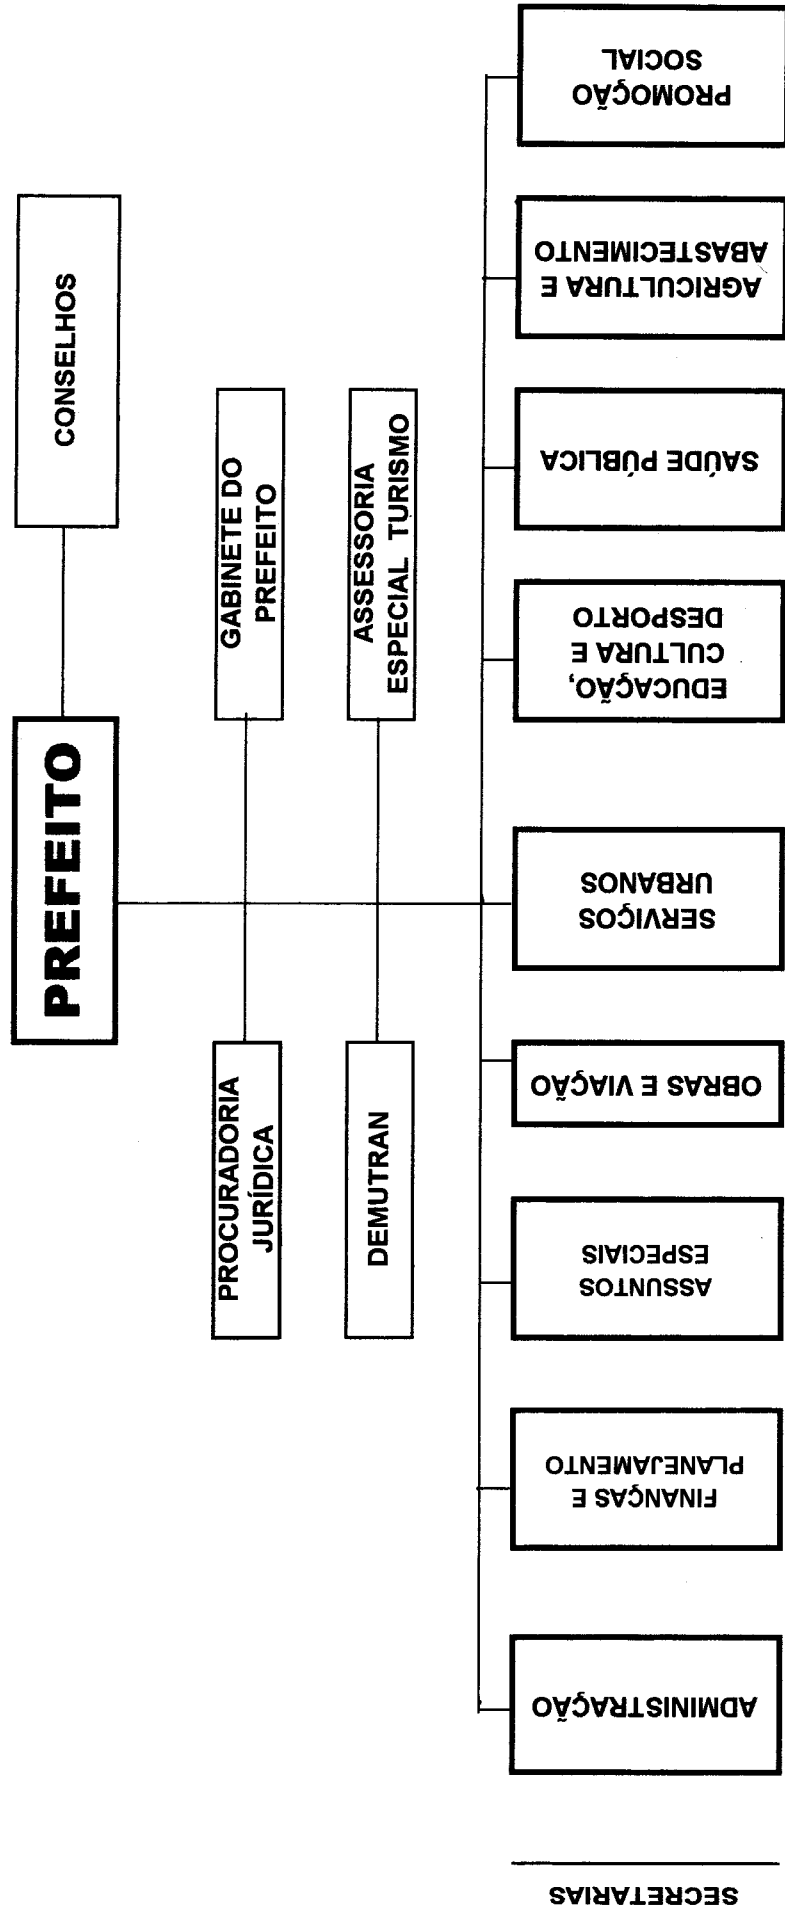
PREFEITO

CONSELHOS

GABINETE DO PREFEITO

ASSESSORIA ESPECIAL TURISMO

PROCURADORIA JURÍDICA

DEMUTRAN

SECRETARIAS

ADMINISTRAÇÃO

FINANÇAS E PLANEJAMENTO

ASSUNTOS ESPECIAIS

OBRAS E VIAÇÃO

SERVIÇOS URBANOS

EDUCAÇÃO, CULTURA E DESPORTO

SAÚDE PÚBLICA

AGRICULTURA E ABASTECIMENTO

PROMOÇÃO SOCIAL